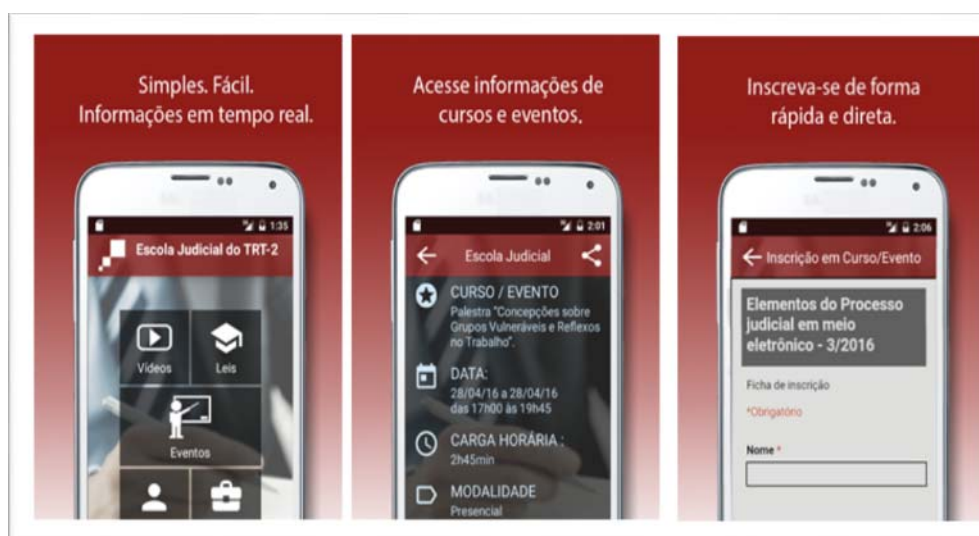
Simples. Fácil. Informações em tempo real.

1:35

Escola Judicial do TRT-2

Vídeos

Leis

Eventos

Acesse informações de cursos e eventos.

2:01

Escola Judicial

CURSO / EVENTO

Palestra "Concepções sobre Grupos Vulneráveis e Reflexos no Trabalho".

DATA:

28/04/16 a 28/04/16 das 17h00 às 19h45

CARGA HORÁRIA :

2h45min

MODALIDADE

Presencial

Inscreva-se de forma rápida e direta.

2:06

Inscrição em Curso/Evento

Elementos do Processo judicial em meio eletrônico - 3/2016

Ficha de inscrição

*Obrigatório

Nome *